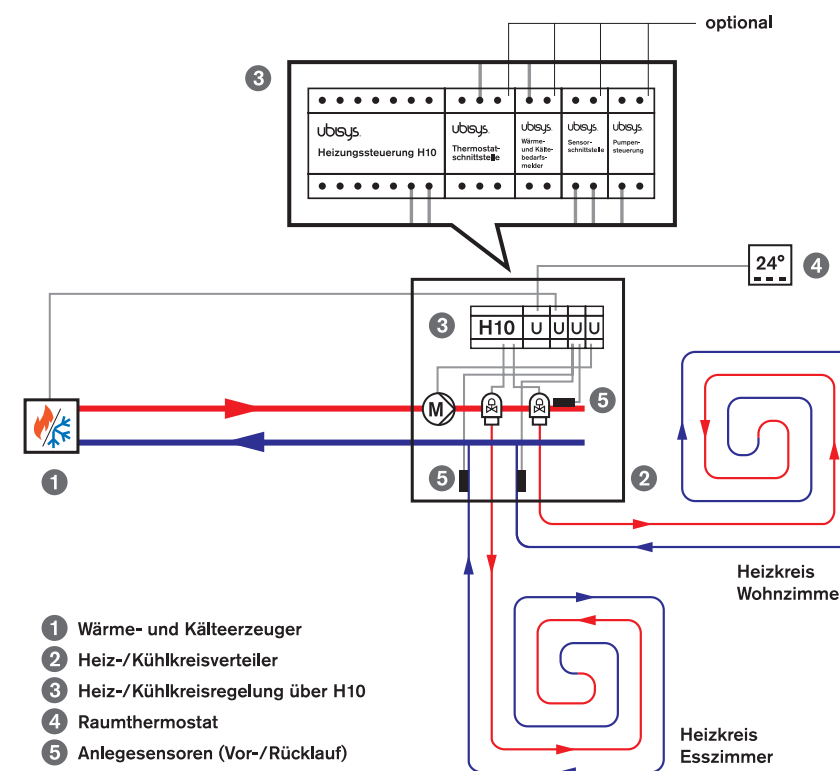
optional

3

ubisys
Heizungssteuerung H10

ubisys
Thermostat-schnittstelle

ubisys
Wärme- und Kälte-bedarfs-melder

ubisys
Sensor-schnittstelle

ubisys
Pumpen-steuerung

24°

4

3

H10

U

U

U

U

M

5

1

5

2

Heizkreis Wohnzimme

Heizkreis Esszimmer

1 Wärme- und Kälteerzeuger
2 Heiz-/Kühlkreisverteiler
3 Heiz-/Kühlkreisregelung über H10
4 Raumthermostat
5 Anlegesensoren (Vor-/Rücklauf)